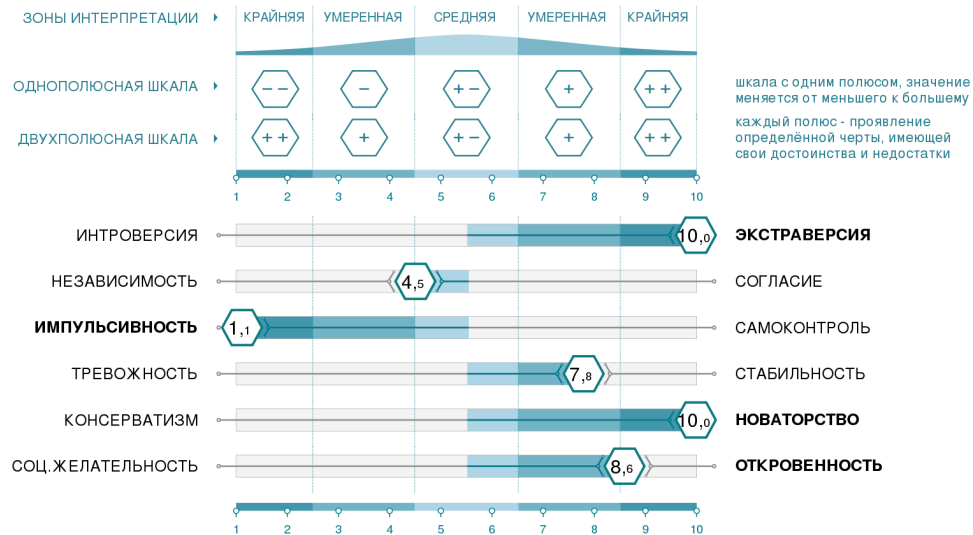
ЗОНЫ ИНТЕРПРЕТАЦИИ | КРАЙНЯЯ | УМЕРЕННАЯ | СРЕДНЯЯ | УМЕРЕННАЯ | КРАЙНЯЯ

ОДНОПОЛЮСНАЯ ШКАЛА: – – | – | + – | + | + +
шкала с одним полюсом, значение меняется от меньшего к большему

ДВУХПОЛЮСНАЯ ШКАЛА: + + | + | + – | + | + +
каждый полюс - проявление определённой черты, имеющей свои достоинства и недостатки

1 2 3 4 5 6 7 8 9 10

ИНТРОВЕРСИЯ 10,0 ЭКСТРАВЕРСИЯ
НЕЗАВИСИМОСТЬ 4,5 СОГЛАСИЕ
ИМПУЛЬСИВНОСТЬ 1,1 САМОКОНТРОЛЬ
ТРЕВОЖНОСТЬ 7,8 СТАБИЛЬНОСТЬ
КОНСЕРВАТИЗМ 10,0 НОВАТОРСТВО
СОЦ.ЖЕЛАТЕЛЬНОСТЬ 8,6 ОТКРОВЕННОСТЬ

1 2 3 4 5 6 7 8 9 10